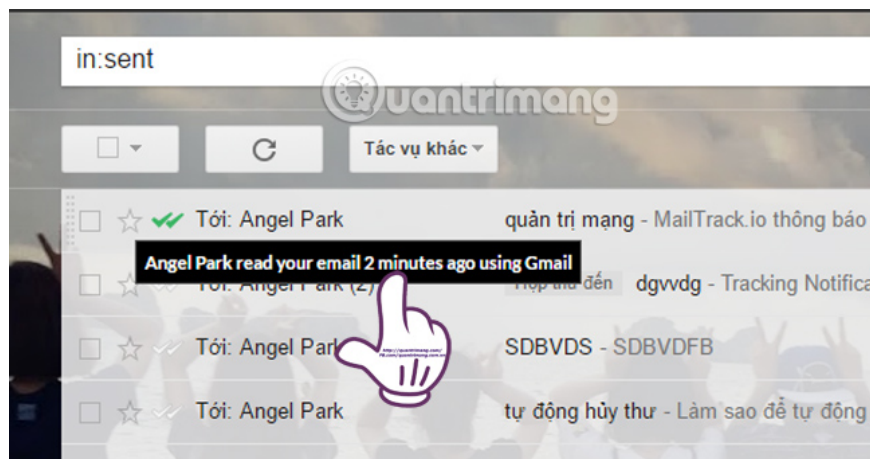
in:sent

Quantrimang

Tác vụ khác

Tới: Angel Park quản trị mạng - MailTrack.io thông báo

Angel Park read your email 2 minutes ago using Gmail

Tới: Angel Park (2) Hộp thư đến dgvvdg - Tracking Notifica

Tới: Angel Park SDBVDS - SDBVDFB

Tới: Angel Park tự động hủy thư - Làm sao để tự động